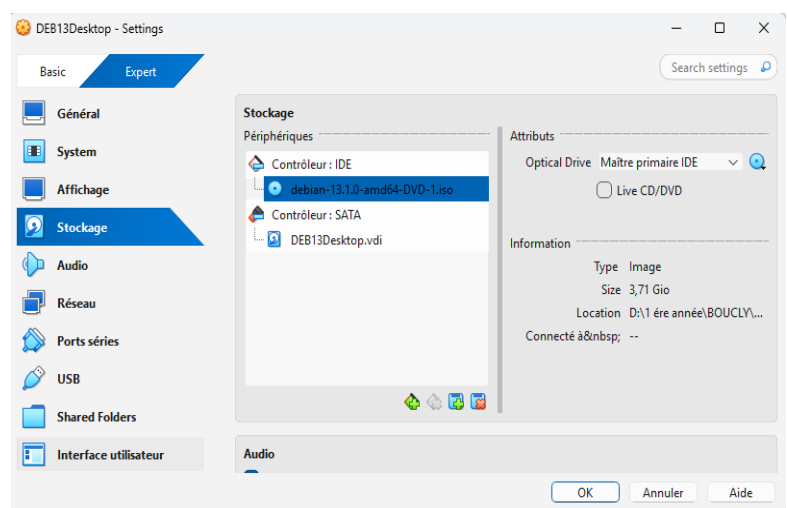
DEB13Desktop - Settings

Basic Expert

Search settings

Général
System
Affichage
Stockage
Audio
Réseau
Ports séries
USB
Shared Folders
Interface utilisateur

Stockage

Périphériques

Contrôleur : IDE
debian-13.1.0-amd64-DVD-1.iso
Contrôleur : SATA
DEB13Desktop.vdi

Attributs

Optical Drive Maître primaire IDE
Live CD/DVD

Information

Type Image
Size 3,71 Gio
Location D:\1 ére année\BOUCLY\...
Connecté à&nbsp; --

Audio

OK Annuler Aide